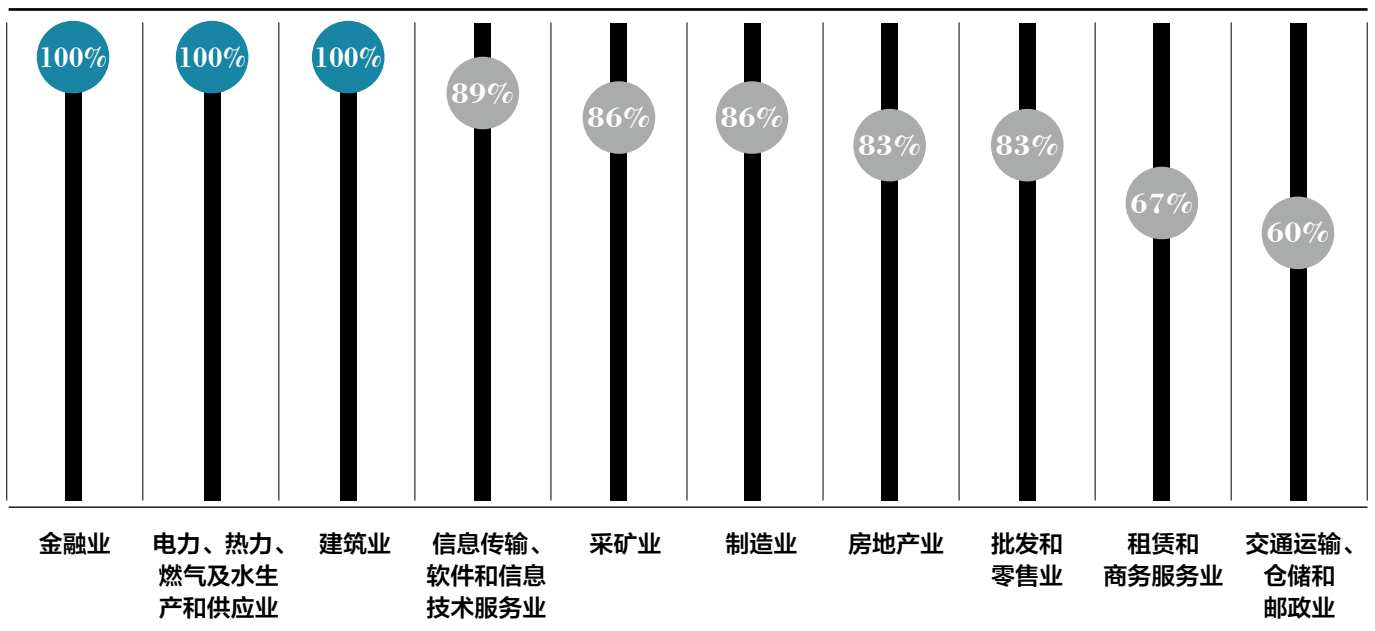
| 100% | 100% | 100% | 89% | 86% | 86% | 83% | 83% | 67% | 60% |
|---|---|---|---|---|---|---|---|---|---|
| 金融业 | 电力、热力、燃气及水生产和供应业 | 建筑业 | 信息传输、软件和信息技术服务业 | 采矿业 | 制造业 | 房地产业 | 批发和零售业 | 租赁和商务服务业 | 交通运输、仓储和邮政业 |